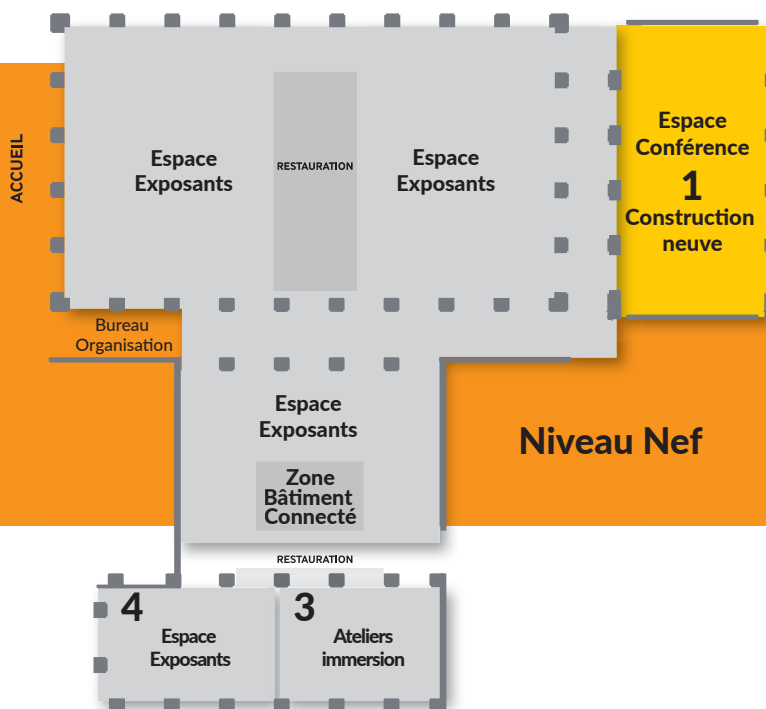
ACCUEIL

Espace Exposants

RESTAURATION

Espace Exposants

Espace Conférence
1
Construction neuve

Bureau Organisation

Espace Exposants

Zone Bâtiment Connecté

Niveau Nef

RESTAURATION

4
Espace Exposants

3
Ateliers immersion